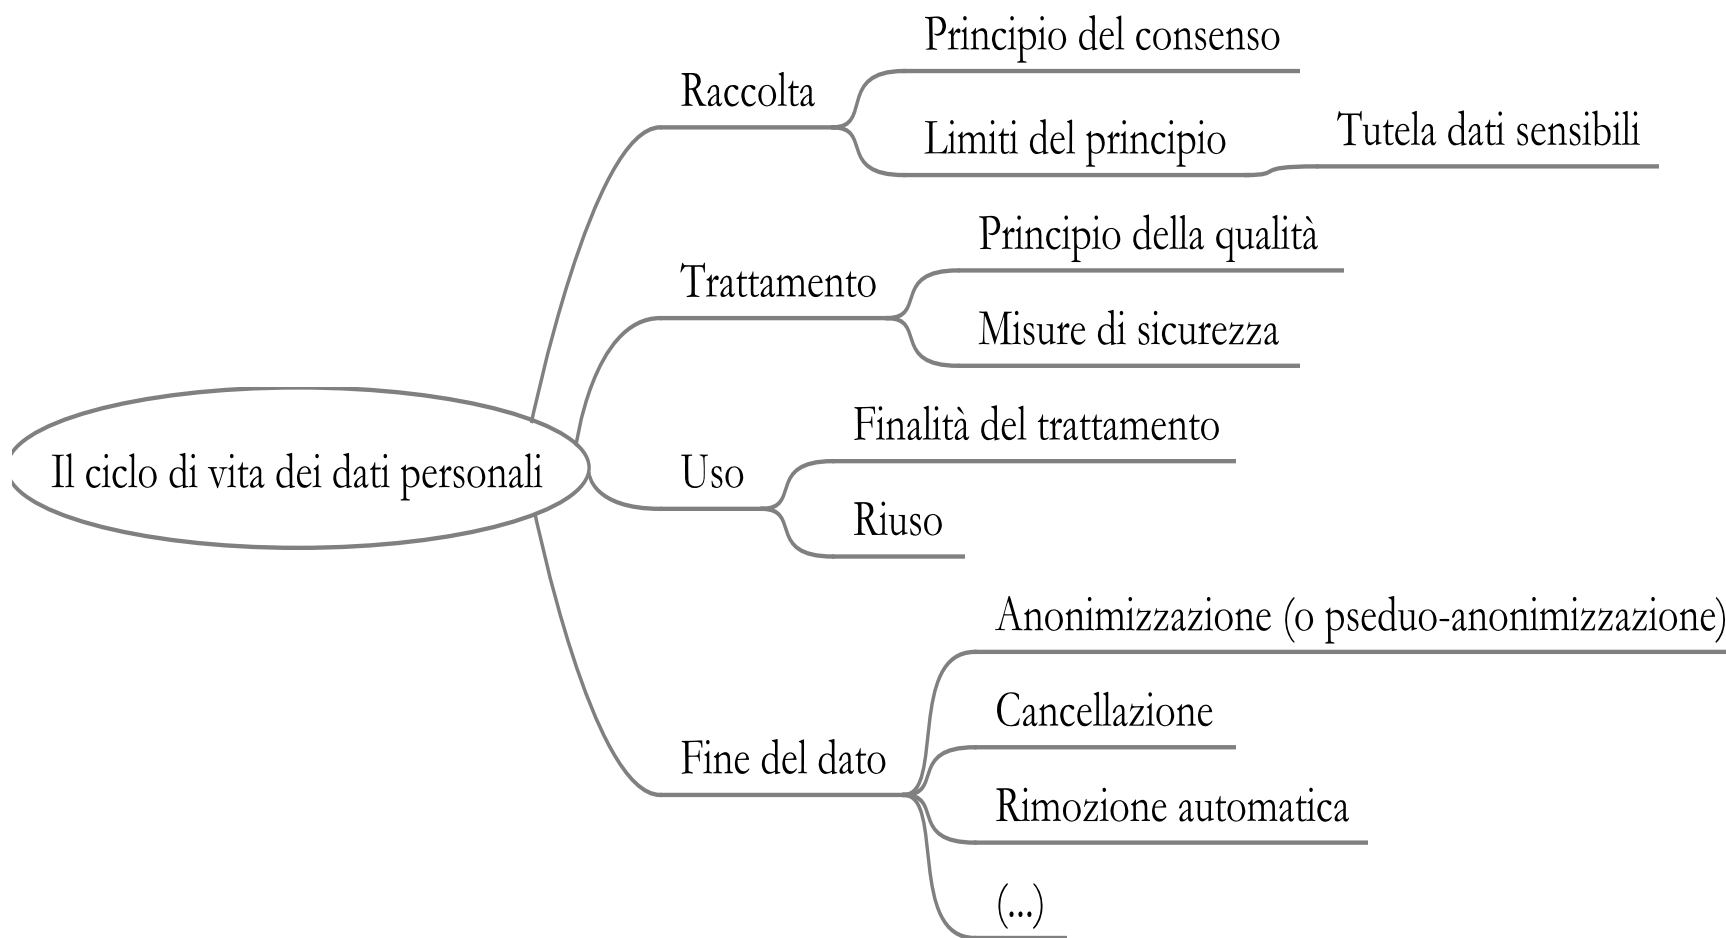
Il ciclo di vita dei dati personali

Raccolta

Principio del consenso

Limiti del principio

Tutela dati sensibili

Trattamento

Principio della qualità

Misure di sicurezza

Uso

Finalità del trattamento

Riuso

Fine del dato

Anonimizzazione (o pseduo-anonimizzazione)

Cancellazione

Rimozione automatica

(...)